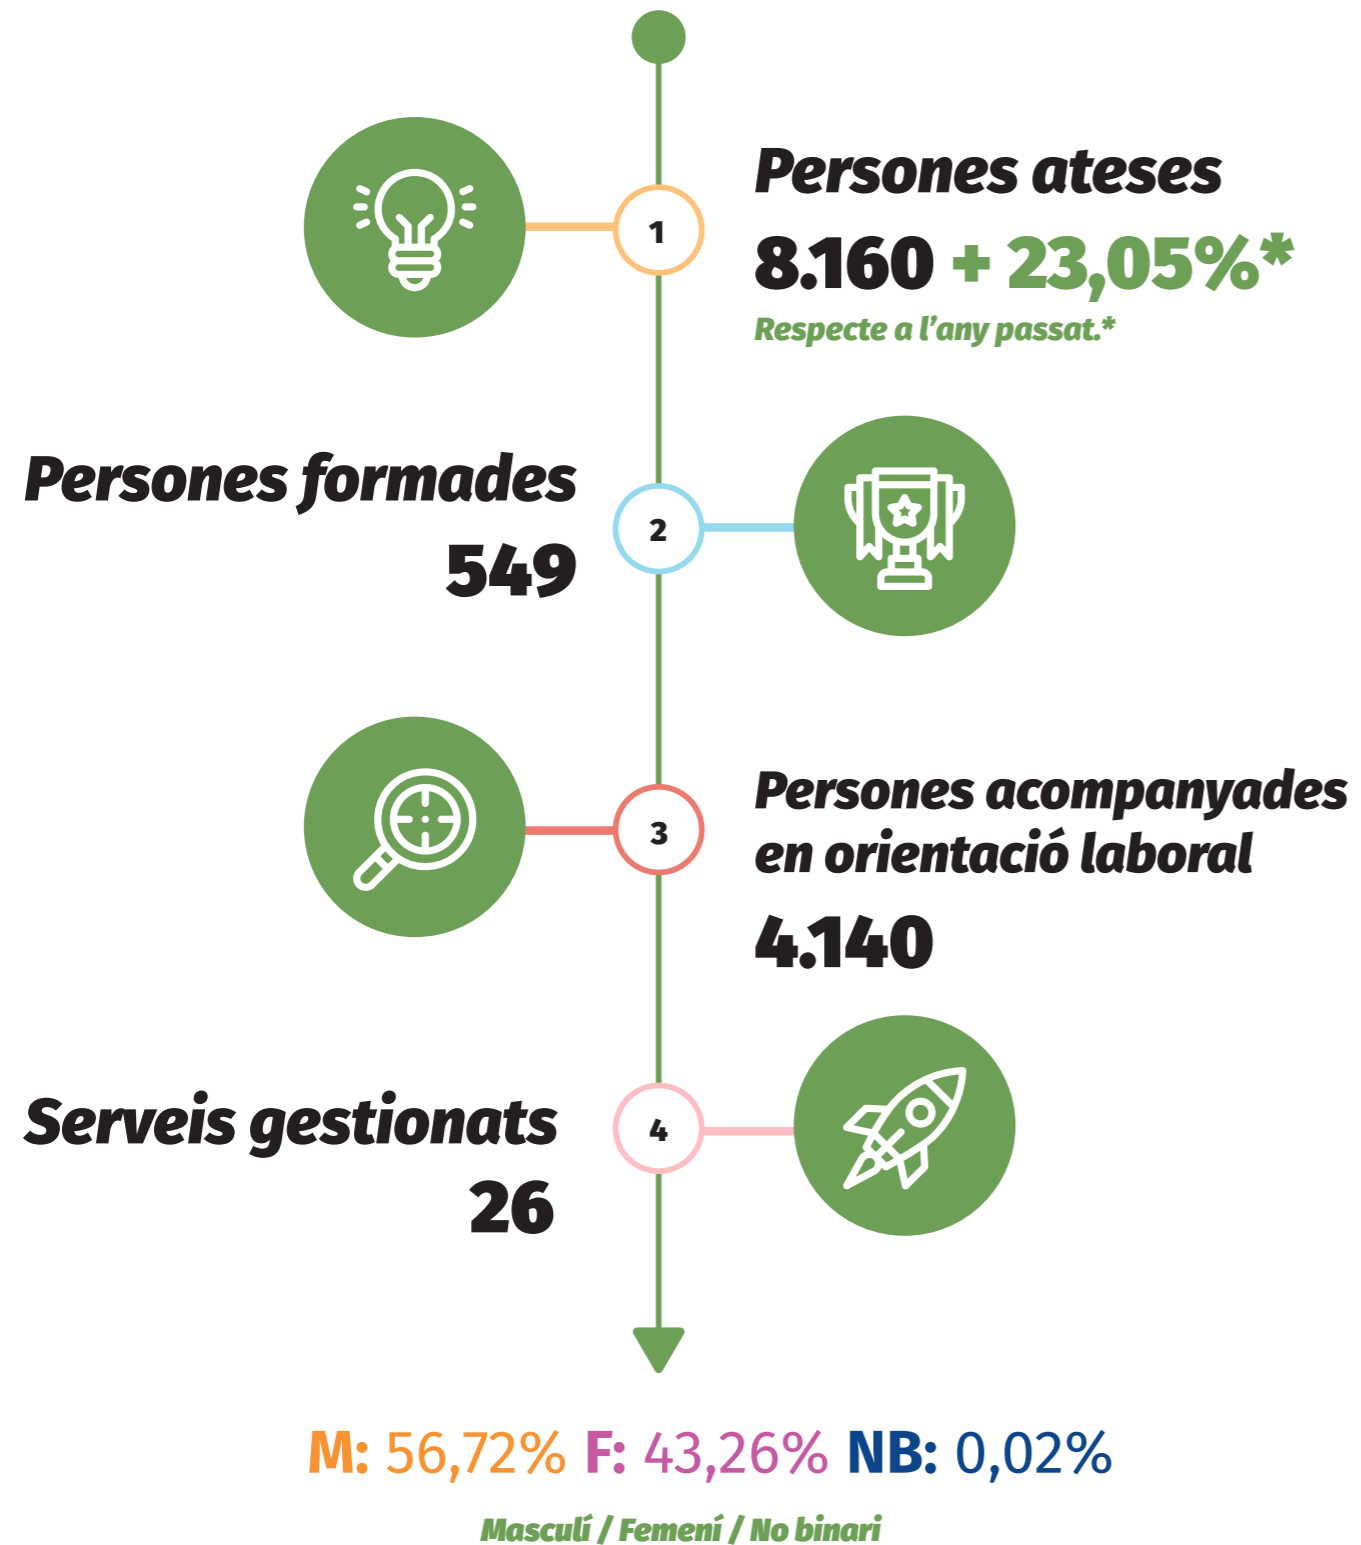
1

Persones ateses

8.160 + 23,05%*

Respecte a l'any passat.*

Persones formades

549

2

3

Persones acompanyades en orientació laboral

4.140

Serveis gestionats

26

4

M: 56,72% F: 43,26% NB: 0,02%

Masculí / Femení / No binari